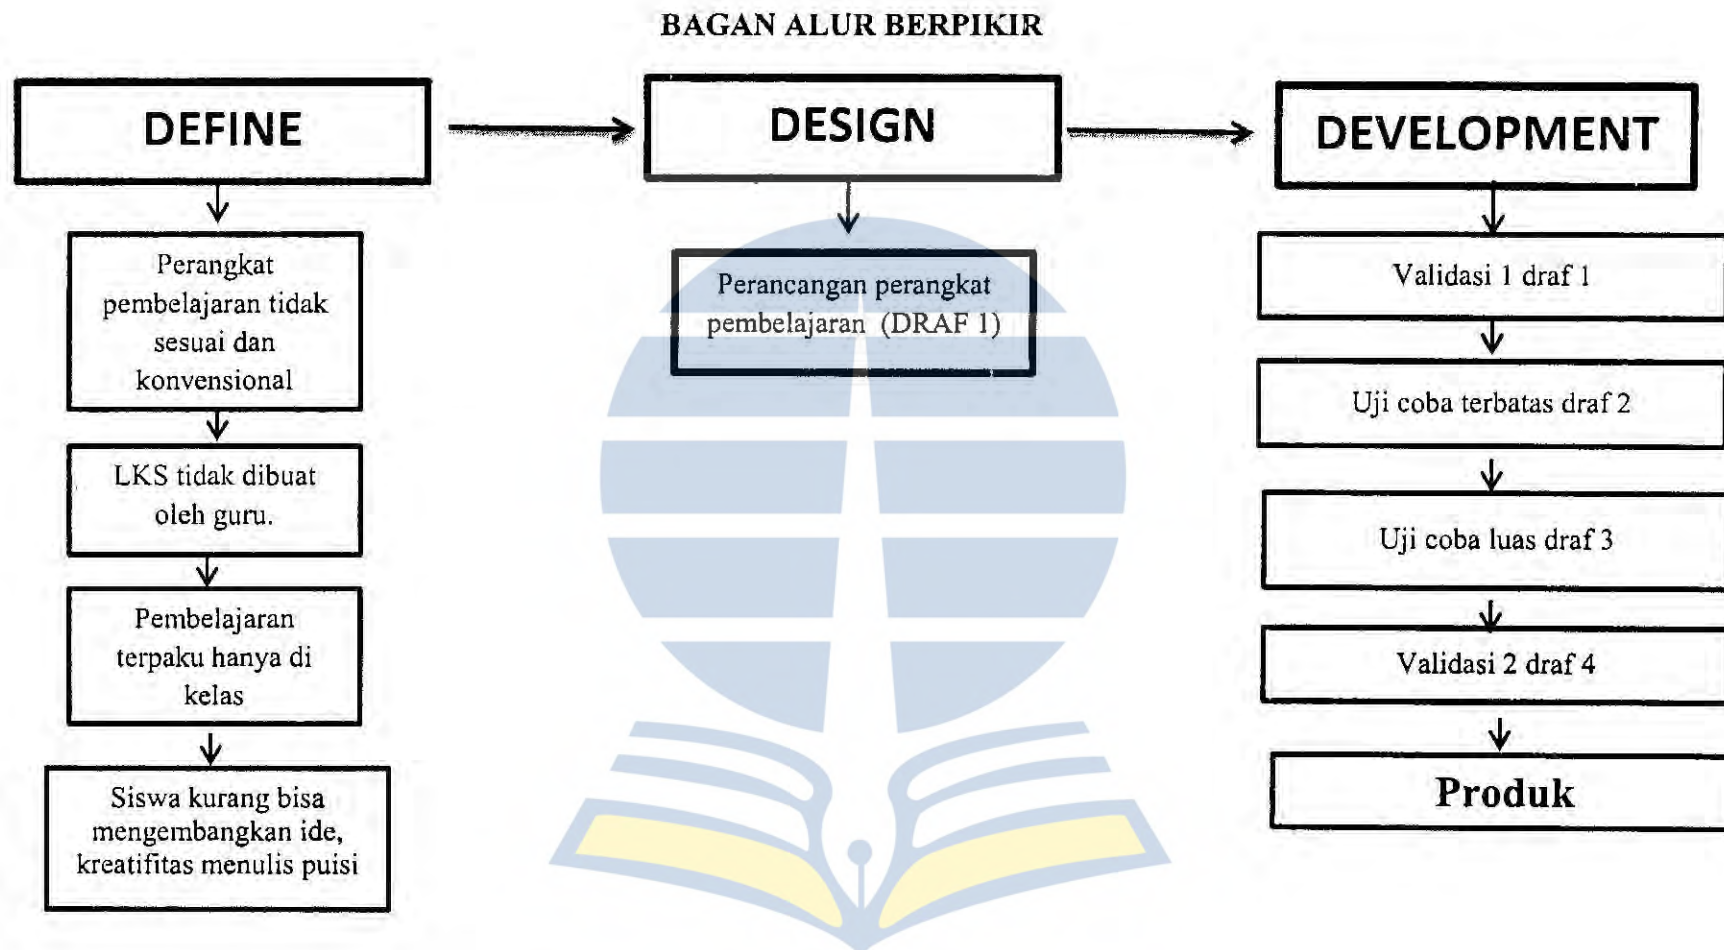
BAGAN ALUR BERPIKIR

DEFINE

Perangkat pembelajaran tidak sesuai dan konvensional

LKS tidak dibuat oleh guru.

Pembelajaran terpaku hanya di kelas

Siswa kurang bisa mengembangkan ide, kreatifitas menulis puisi

DESIGN

Perancangan perangkat pembelajaran (DRAF 1)

DEVELOPMENT

Validasi 1 draf 1

Uji coba terbatas draf 2

Uji coba luas draf 3

Validasi 2 draf 4

Produk